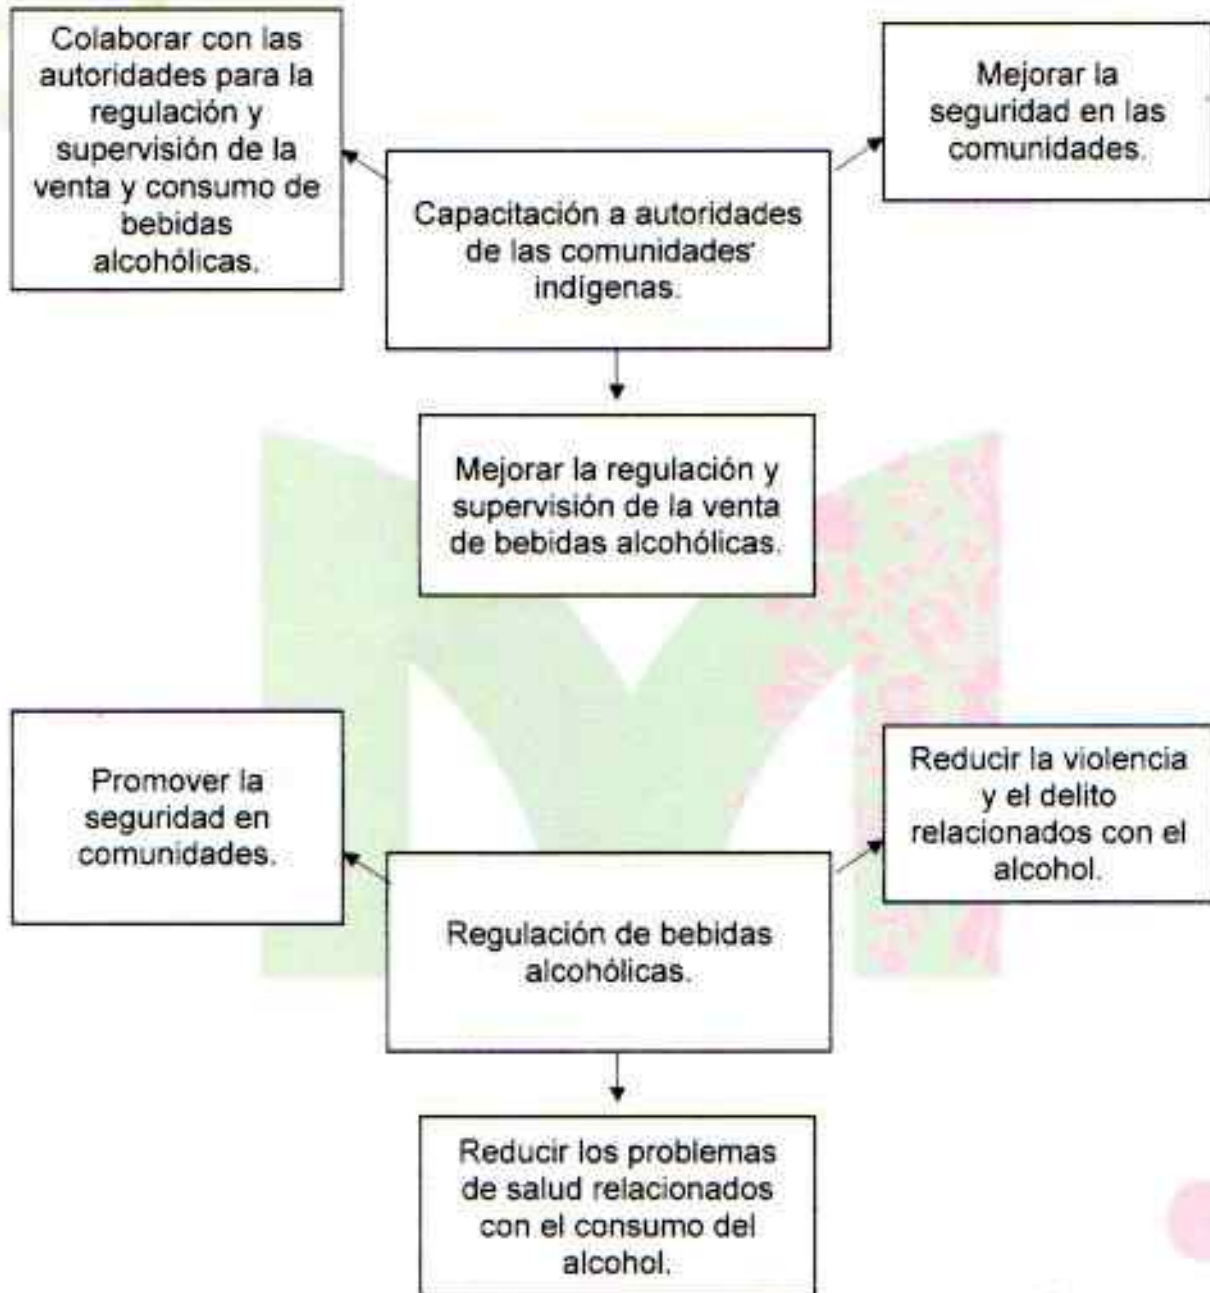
Colaborar con las autoridades para la regulación y supervisión de la venta y consumo de bebidas alcohólicas.

Mejorar la seguridad en las comunidades.

Capacitación a autoridades de las comunidades indígenas.

Mejorar la regulación y supervisión de la venta de bebidas alcohólicas.

Promover la seguridad en comunidades.

Reducir la violencia y el delito relacionados con el alcohol.

Regulación de bebidas alcohólicas.

Reducir los problemas de salud relacionados con el consumo del alcohol.